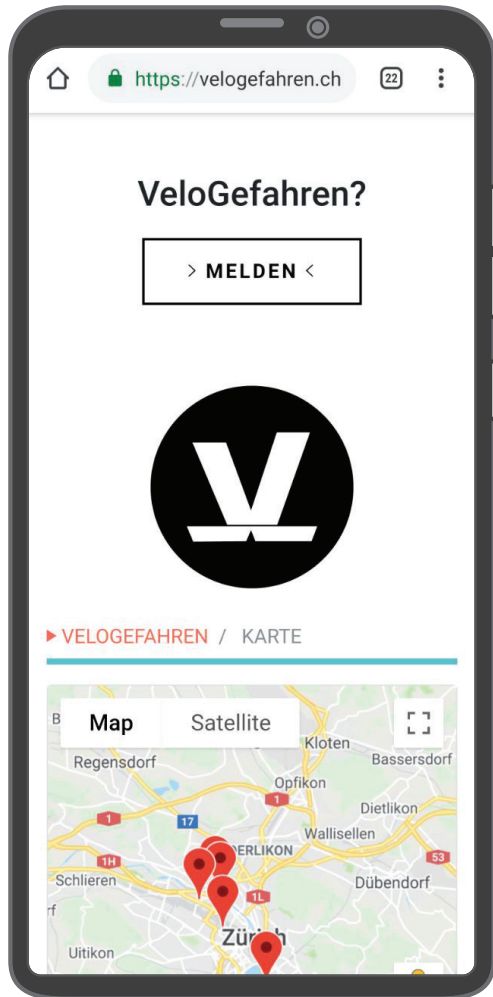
https://velogefahren.ch 22

VeloGefahren?

> MELDEN <

VELOGEFAHREN / KARTE

Map Satellite

Kloten
Regensdorf
Bassersdorf
Opfikon
1
17
Dietlikon
1
Wallisellen
ERLIKON
1H
53
Schlieren
1L
Dübendorf
Uitikon
Zürich